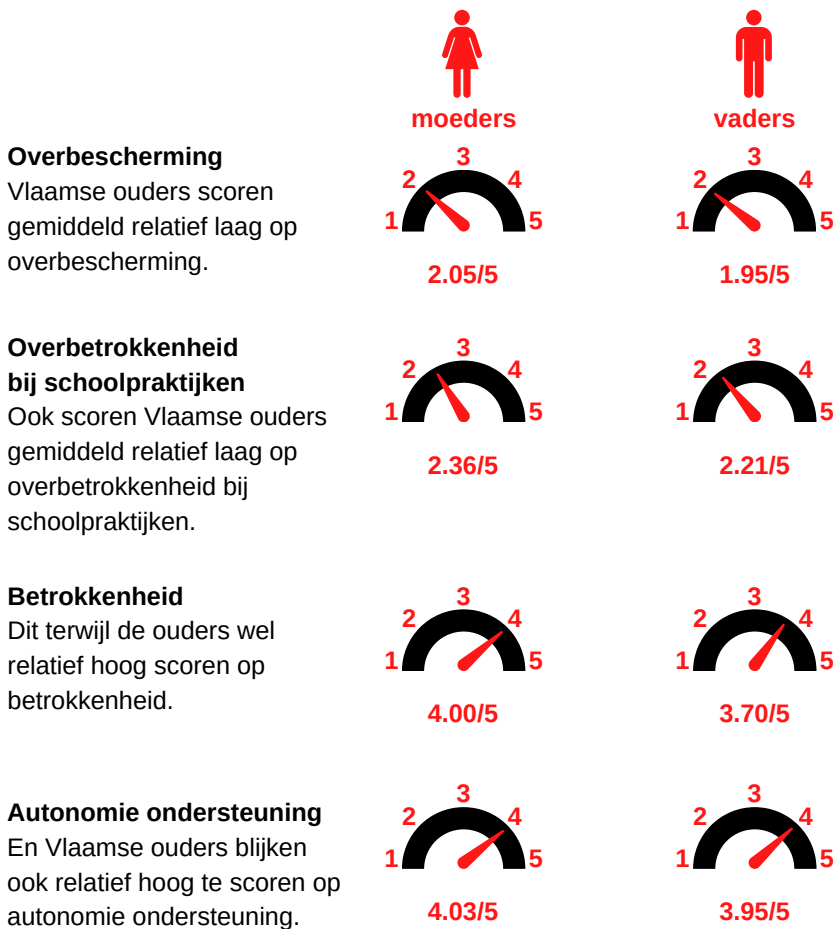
moeders

vaders

**Overbescherming**
Vlaamse ouders scoren gemiddeld relatief laag op overbescherming.

3
2 4
1 5
2.05/5

3
2 4
1 5
1.95/5

**Overbetrokkenheid bij schoolpraktijken**
Ook scoren Vlaamse ouders gemiddeld relatief laag op overbetrokkenheid bij schoolpraktijken.

3
2 4
1 5
2.36/5

3
2 4
1 5
2.21/5

**Betrokkenheid**
Dit terwijl de ouders wel relatief hoog scoren op betrokkenheid.

3
2 4
1 5
4.00/5

3
2 4
1 5
3.70/5

**Autonomie ondersteuning**
En Vlaamse ouders blijken ook relatief hoog te scoren op autonomie ondersteuning.

3
2 4
1 5
4.03/5

3
2 4
1 5
3.95/5